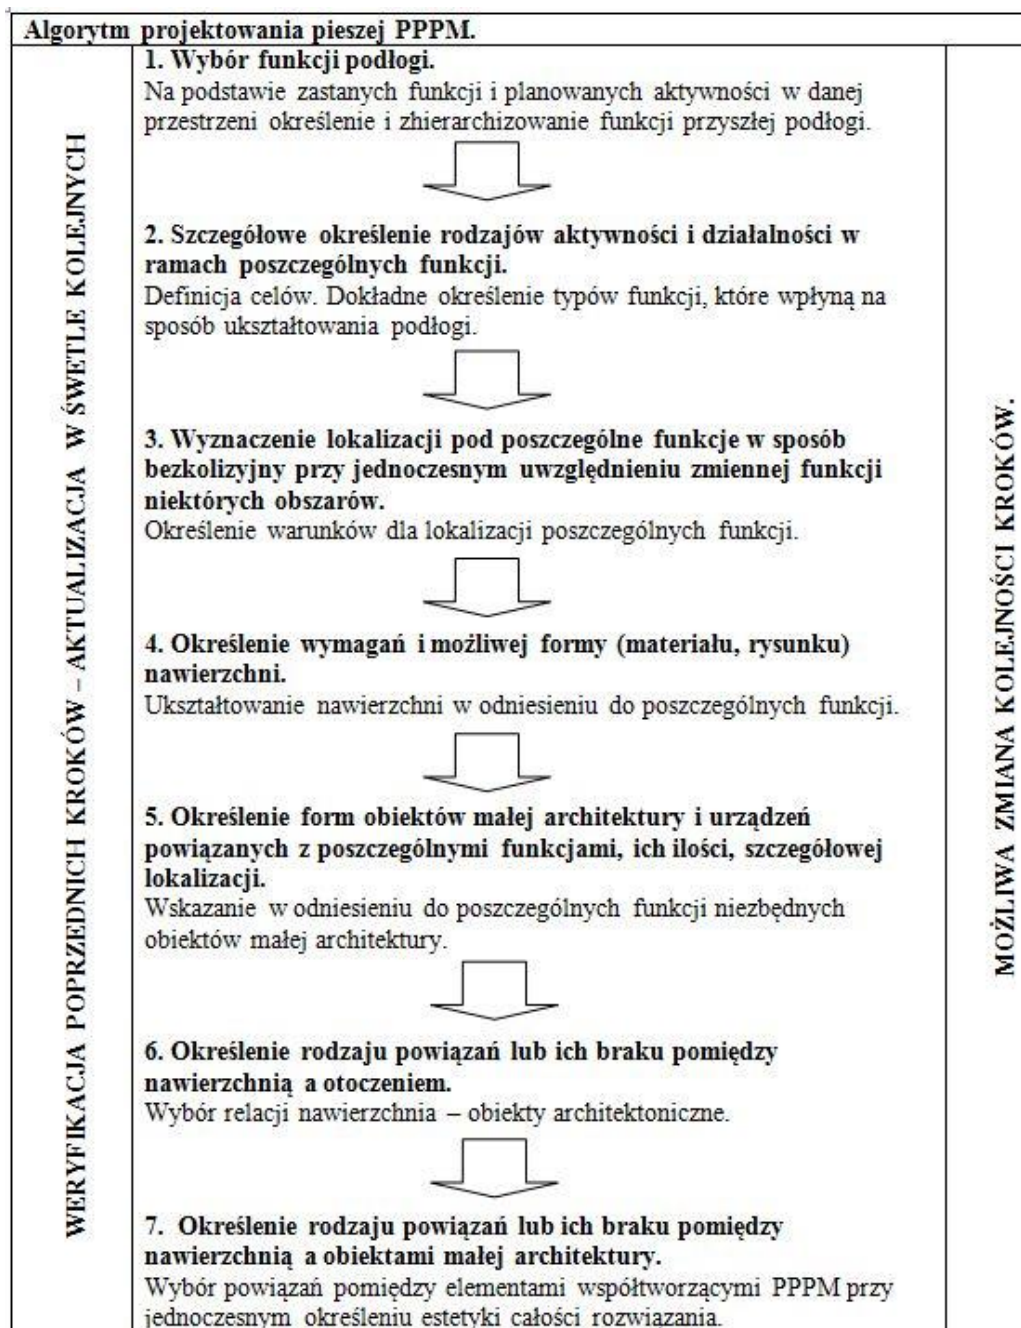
Algorytm projektowania pieszej PPPM.

WERYFIKACJA POPRZEDNICH KROKÓW – AKTUALIZACJA W ŚWETLE KOLEJNYCH

**1. Wybór funkcji podłogi.**
Na podstawie zastanych funkcji i planowanych aktywności w danej przestrzeni określenie i zhierarchizowanie funkcji przyszłej podłogi.

**2. Szczegółowe określenie rodzajów aktywności i działalności w ramach poszczególnych funkcji.**
Definicja celów. Dokładne określenie typów funkcji, które wpłyną na sposób ukształtowania podłogi.

**3. Wyznaczenie lokalizacji pod poszczególne funkcje w sposób bezkolizyjny przy jednoczesnym uwzględnieniu zmiennej funkcji niektórych obszarów.**
Określenie warunków dla lokalizacji poszczególnych funkcji.

**4. Określenie wymagań i możliwej formy (materiału, rysunku) nawierzchni.**
Ukształtowanie nawierzchni w odniesieniu do poszczególnych funkcji.

**5. Określenie form obiektów małej architektury i urządzeń powiązanych z poszczególnymi funkcjami, ich ilości, szczegółowej lokalizacji.**
Wskazanie w odniesieniu do poszczególnych funkcji niezbędnych obiektów małej architektury.

**6. Określenie rodzaju powiązań lub ich braku pomiędzy nawierzchnią a otoczeniem.**
Wybór relacji nawierzchnia – obiekty architektoniczne.

**7. Określenie rodzaju powiązań lub ich braku pomiędzy nawierzchnią a obiektami małej architektury.**
Wybór powiązań pomiędzy elementami współtworzącymi PPPM przy jednoczesnym określeniu estetyki całości rozwiązania.

MOŻLIWA ZMIANA KOLEJNOŚCI KROKÓW.